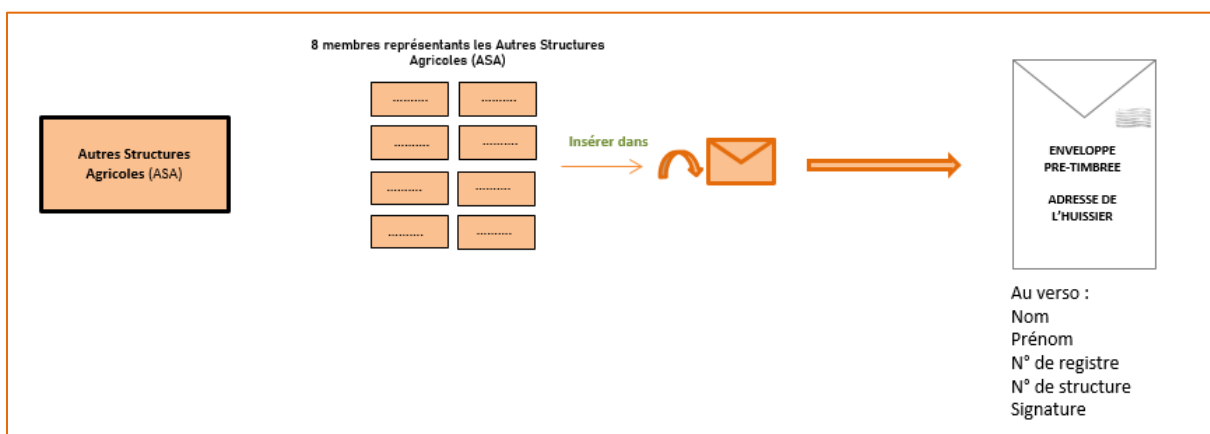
Autres Structures Agricoles (ASA)

8 membres représentants les Autres Structures Agricoles (ASA)

..........
..........
..........
..........
..........
..........
..........
..........

Insérer dans

ENVELOPPE PRE-TIMBREE

ADRESSE DE L'HUISSIER

Au verso :
Nom
Prénom
N° de registre
N° de structure
Signature